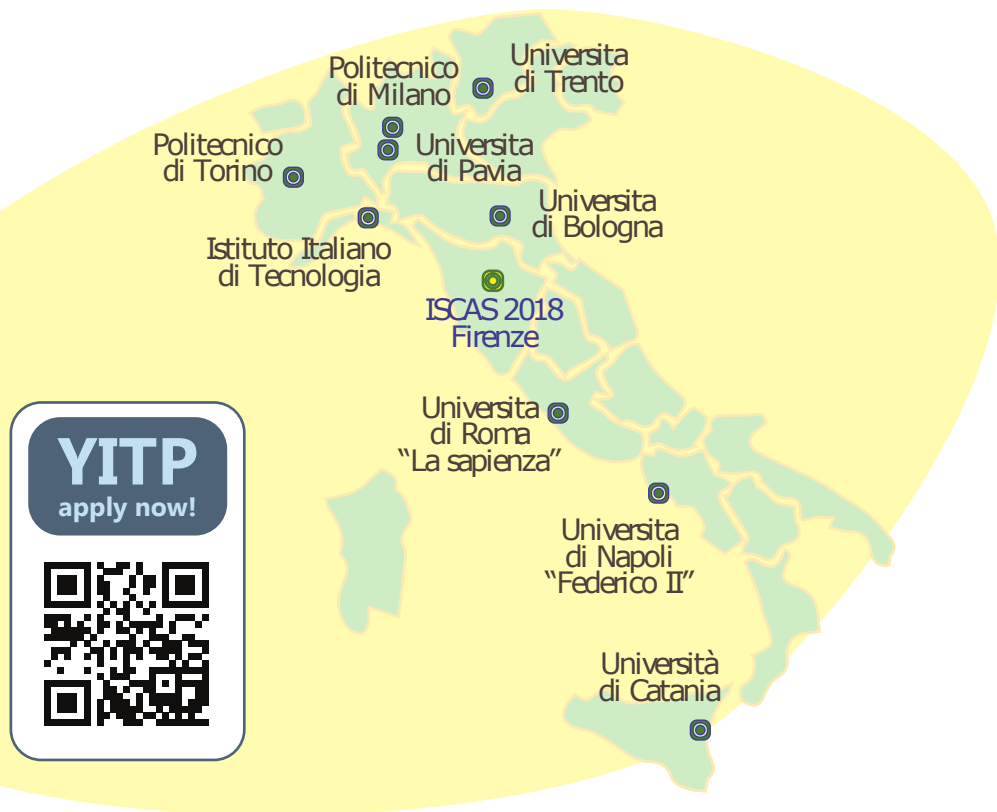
Politecnico di Milano

Universita di Trento

Politecnico di Torino

Universita di Pavia

Universita di Bologna

Istituto Italiano di Tecnologia

ISCAS 2018 Firenze

Universita di Roma "La sapienza"

Universita di Napoli "Federico II"

Università di Catania

YITP
apply now!